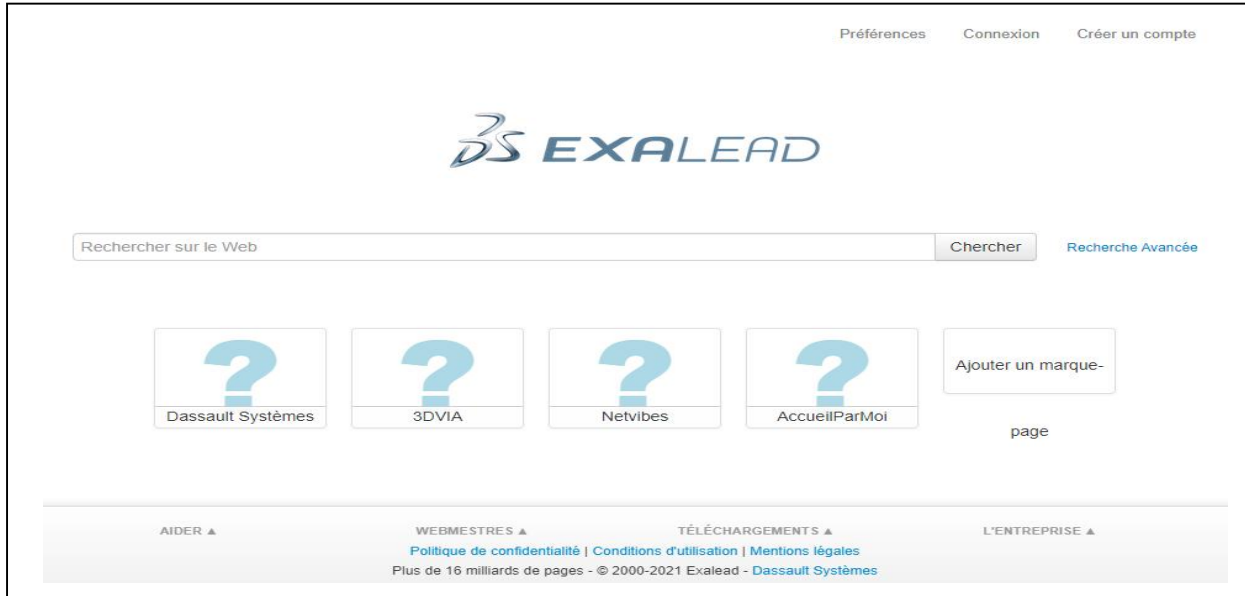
Préférences Connexion Créer un compte

3DS EXALEAD

Rechercher sur le Web

Chercher

Recherche Avancée

Dassault Systèmes

3DVIA

Netvibes

AccueilParMoi

Ajouter un marque-page

AIDER ▲ WEBMESTRES ▲ TÉLÉCHARGEMENTS ▲ L'ENTREPRISE ▲

Politique de confidentialité | Conditions d'utilisation | Mentions légales

Plus de 16 milliards de pages - © 2000-2021 Exalead - Dassault Systèmes